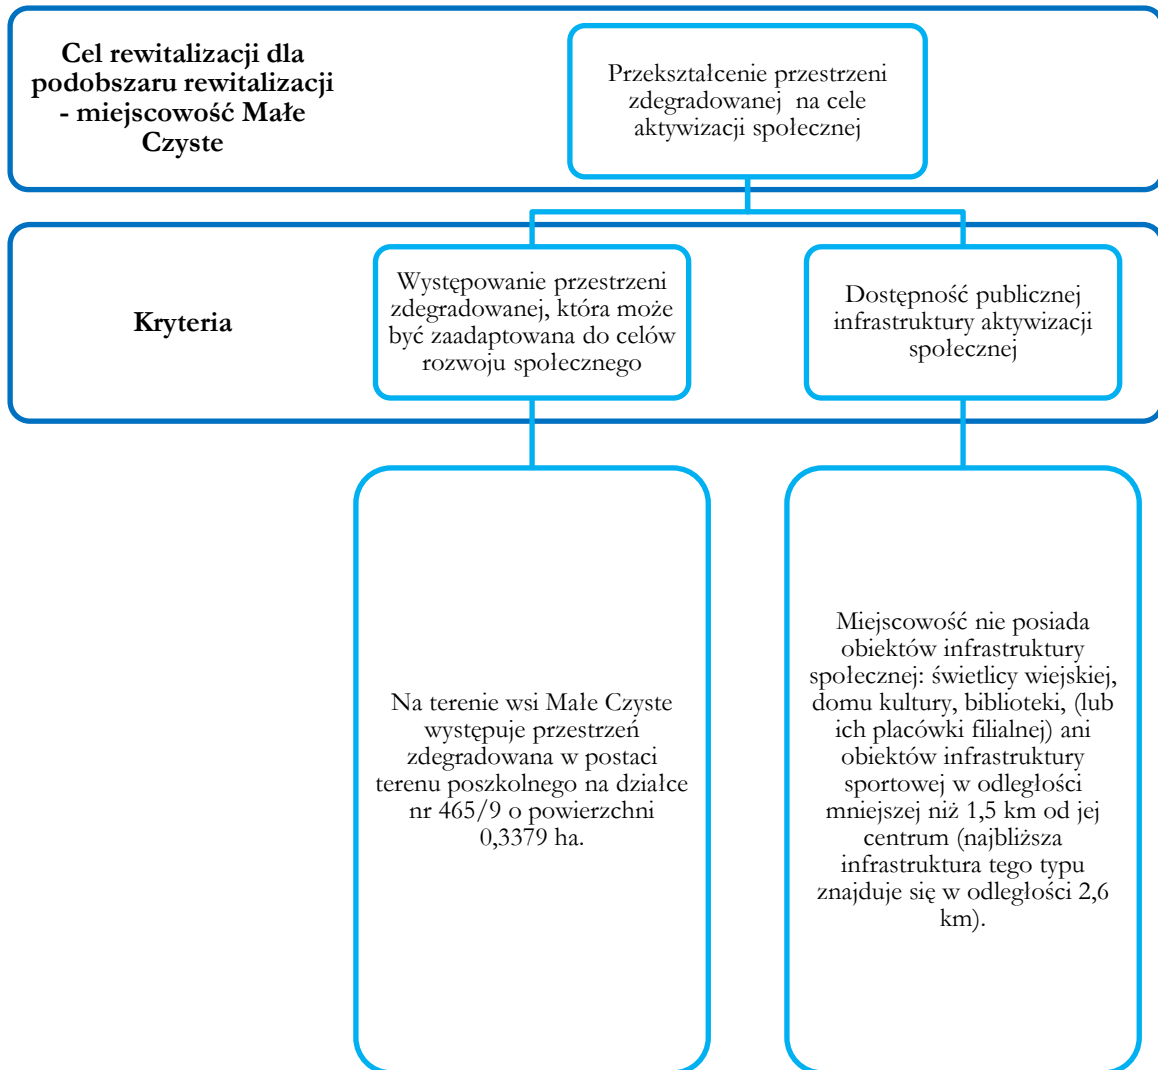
Cel rewitalizacji dla podobszaru rewitalizacji - miejscowość Małe Czyste

Przekształcenie przestrzeni zdegradowanej na cele aktywizacji społecznej

Kryteria

Występowanie przestrzeni zdegradowanej, która może być zaadaptowana do celów rozwoju społecznego

Dostępność publicznej infrastruktury aktywizacji społecznej

Na terenie wsi Małe Czyste występuje przestrzeń zdegradowana w postaci terenu poszkolnego na działce nr 465/9 o powierzchni 0,3379 ha.

Miejscowość nie posiada obiektów infrastruktury społecznej: świetlicy wiejskiej, domu kultury, biblioteki, (lub ich placówki filialnej) ani obiektów infrastruktury sportowej w odległości mniejszej niż 1,5 km od jej centrum (najbliższa infrastruktura tego typu znajduje się w odległości 2,6 km).